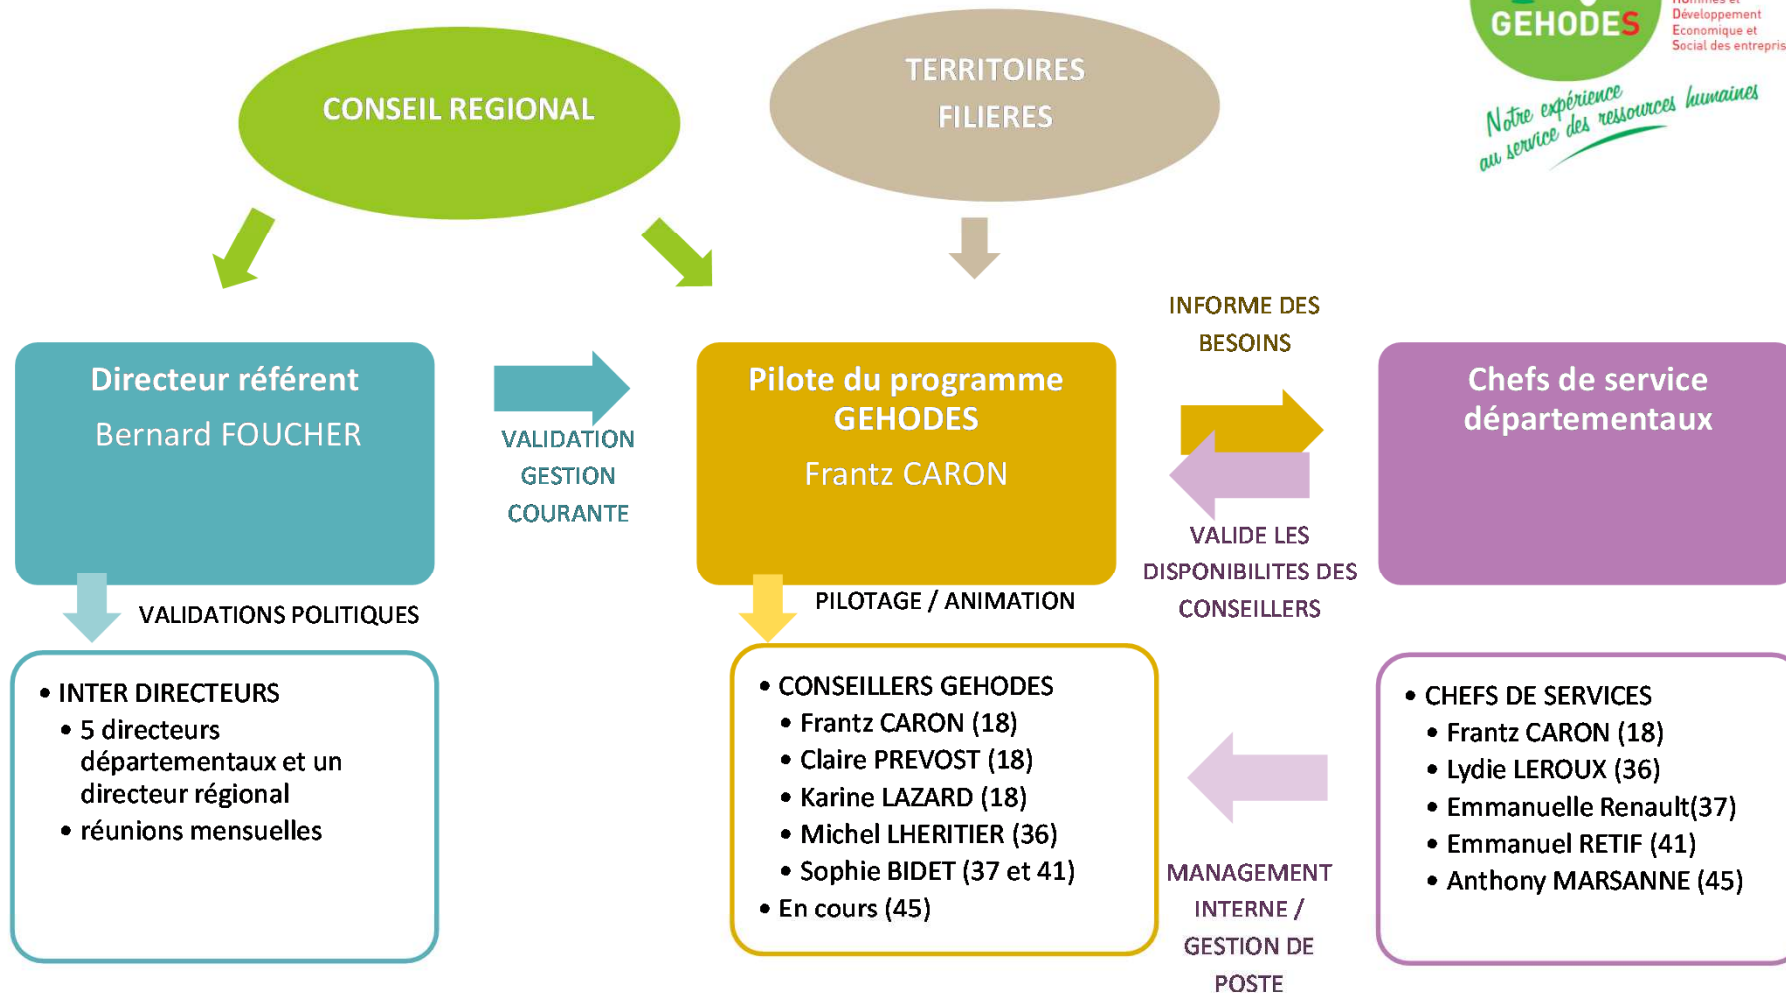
GEHODES
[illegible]
Développement
Economique et
Social des entrepris

Notre expérience au service des ressources humaines

CONSEIL REGIONAL

TERRITOIRES
FILIERES

INFORME DES BESOINS

Directeur référent
Bernard FOUCHER

VALIDATION GESTION COURANTE

Pilote du programme GEHODES
Frantz CARON

Chefs de service départementaux

VALIDE LES DISPONIBILITES DES CONSEILLERS

VALIDATIONS POLITIQUES

PILOTAGE / ANIMATION

- INTER DIRECTEURS
  - 5 directeurs départementaux et un directeur régional
  - réunions mensuelles

- CONSEILLERS GEHODES
  - Frantz CARON (18)
  - Claire PREVOST (18)
  - Karine LAZARD (18)
  - Michel LHERITIER (36)
  - Sophie BIDET (37 et 41)
- En cours (45)

- CHEFS DE SERVICES
  - Frantz CARON (18)
  - Lydie LEROUX (36)
  - Emmanuelle Renault(37)
  - Emmanuel RETIF (41)
  - Anthony MARSANNE (45)

MANAGEMENT INTERNE / GESTION DE POSTE